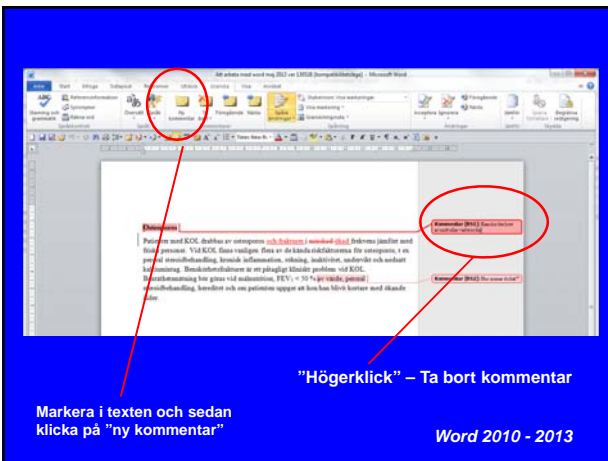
Att arbeta med word maj 2013 ver.1 [kompatibilitetsläge] - Microsoft Word

Arkiv Start Infoga Sidlayout Referenser Utskick Granska Visa Acrobat

Stavning och grammatik Referensinformation Synonymer Räkna ord Språkkontroll

Översätt Språk

Ny kommentar Ta bort Föregående Nästa

Spåra ändringar Slutversion: Visa markeringar Visa markering Granskningsruta Spårning

Acceptera Ignorera Föregående Nästa Ändringar

Jämför Spärra författare Begränsa redigering Skydda

Osteoporos

Patienter med KOL drabbas av osteoporos och frakturer i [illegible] ökad frekvens jämfört med friska personer. Vid KOL finns vanligen flera av de kända riskfaktorerna för osteoporos, t ex peroral steroidbehandling, kronisk inflammation, rökning, inaktivitet, undervikt och nedsatt kalciumintag. Benskörhetsfrakturer är ett påtagligt kliniskt problem vid KOL. Bentäthetsmätning bör göras vid mätosteron, FEV₁ < 50 % av värde, peroral steroidbehandling, hereditet och om patienten uppger att hon/han blivit kortare med ökande ålder.

Kommentar [R1]: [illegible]

Kommentar [R2]: Bra sensor kolla?

”Högerklick” – Ta bort kommentar

Markera i texten och sedan klicka på ”ny kommentar”

Word 2010 - 2013